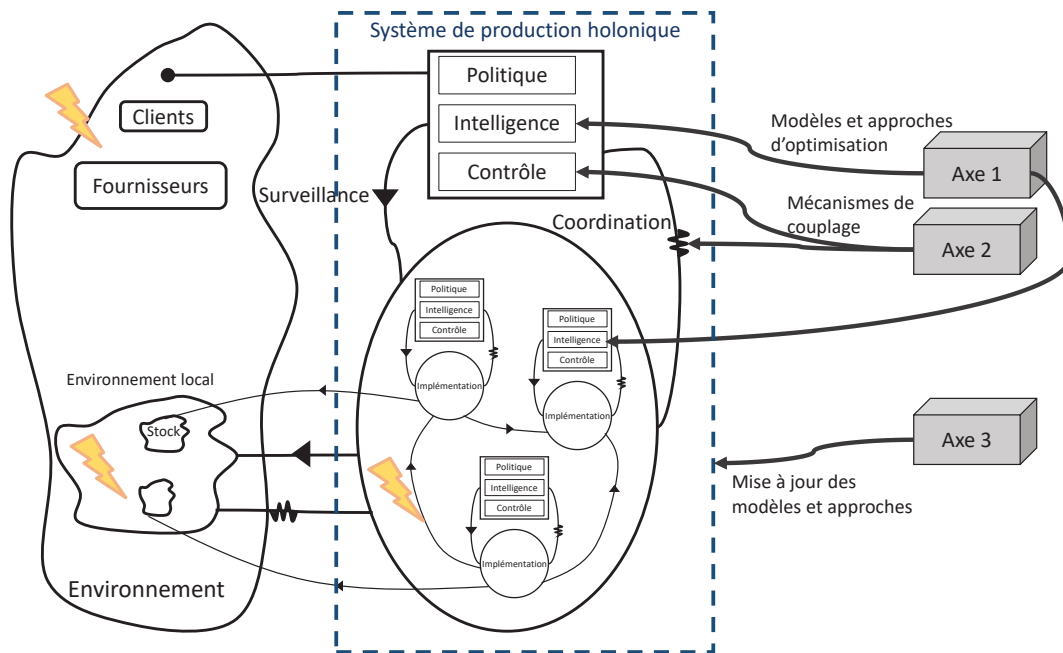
Système de production holonique

Clients

Fournisseurs

Politique

Intelligence

Contrôle

Surveillance

Coordination

Modèles et approches d'optimisation

Axe 1

Mécanismes de couplage

Axe 2

Politique
Intelligence
Contrôle

Implémentation

Politique
Intelligence
Contrôle

Implémentation

Environnement local

Stock

Politique
Intelligence
Contrôle

Implémentation

Axe 3

Mise à jour des modèles et approches

Environnement